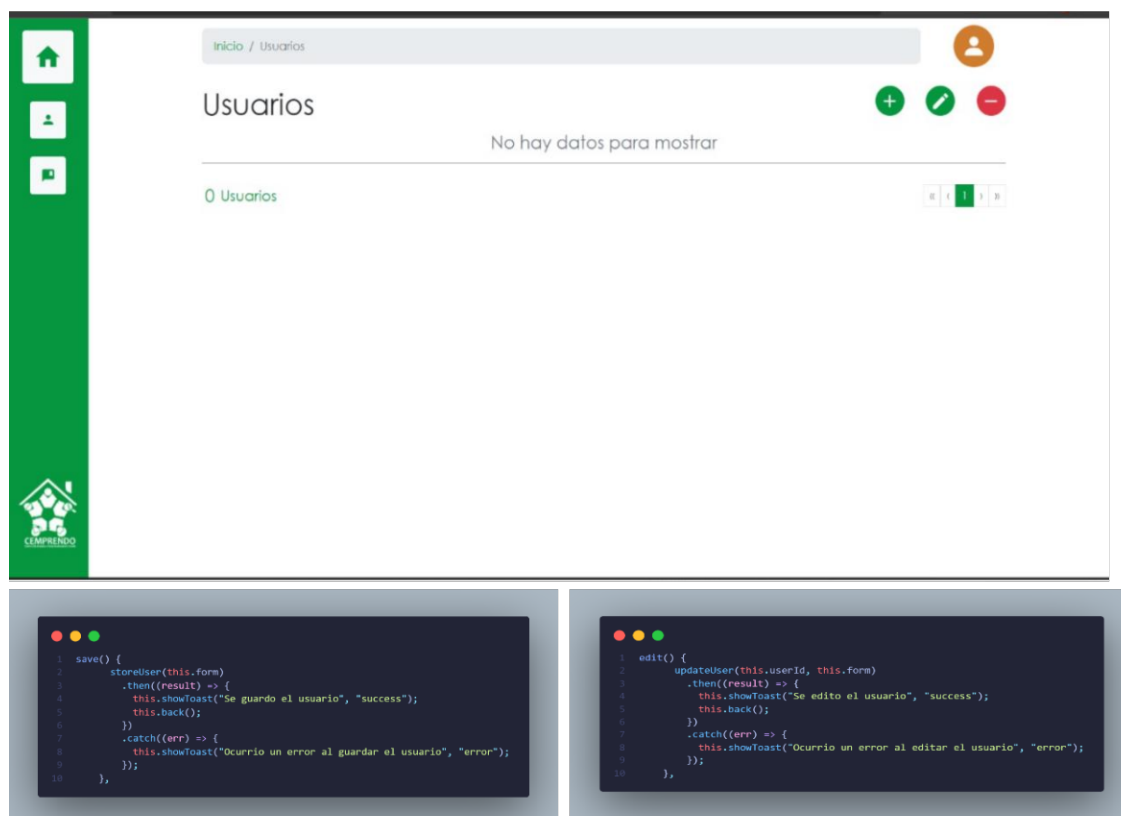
Inicio / Usuarios

Usuarios

No hay datos para mostrar

0 Usuarios

« ‹ 1 › »

CEMPRENDO

1 save() {
2 storeUser(this.form)
3 .then((result) => {
4 this.showToast("Se guardo el usuario", "success");
5 this.back();
6 })
7 .catch((err) => {
8 this.showToast("Ocurrio un error al guardar el usuario", "error");
9 });
10 },

1 edit() {
2 updateUser(this.userId, this.form)
3 .then((result) => {
4 this.showToast("Se edito el usuario", "success");
5 this.back();
6 })
7 .catch((err) => {
8 this.showToast("Ocurrio un error al editar el usuario", "error");
9 });
10 },